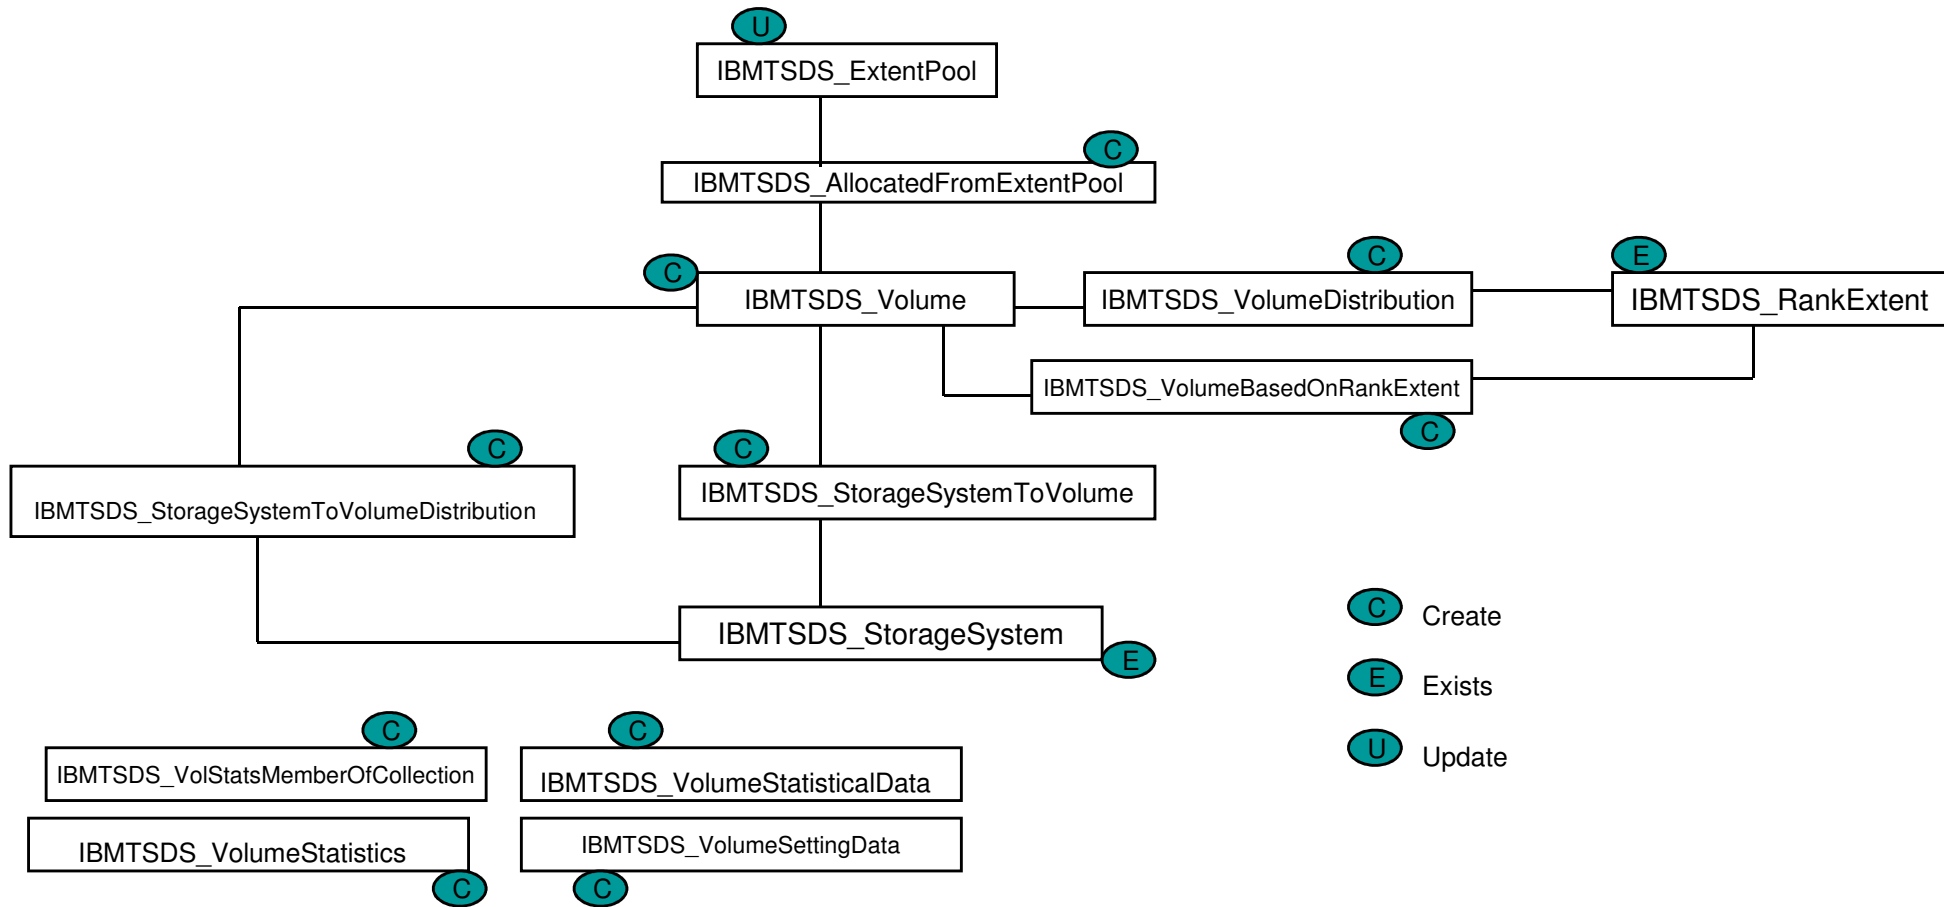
U
IBMTSDS_ExtentPool

C
IBMTSDS_AllocatedFromExtentPool

C
IBMTSDS_Volume

C
IBMTSDS_VolumeDistribution

E
IBMTSDS_RankExtent

IBMTSDS_VolumeBasedOnRankExtent
C

C
IBMTSDS_StorageSystemToVolumeDistribution

C
IBMTSDS_StorageSystemToVolume

IBMTSDS_StorageSystem
E

C Create

E Exists

U Update

C
IBMTSDS_VolStatsMemberOfCollection

C
IBMTSDS_VolumeStatisticalData

IBMTSDS_VolumeStatistics
C

IBMTSDS_VolumeSettingData
C